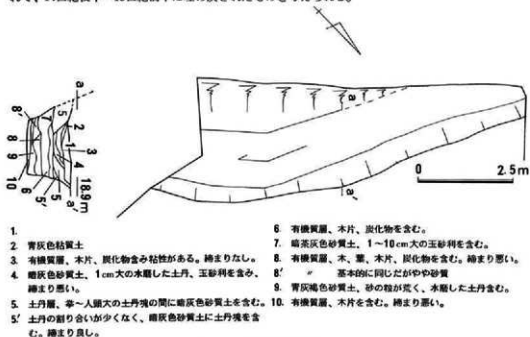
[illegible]

a
8
8
9
10
2
3
4
6
5
5'
18.9m
a'
a
a'
a'
0
2.5m

1.
2. 青灰色粘質土
3. 有機質層、木片、炭化物含み粘性がある。締まりなし。
4. 暗灰色砂質土、1cm大の木質した土丹、玉砂利を含み、締まり悪い。
5. 土丹層、拳～人頭大の土丹塊の間に暗灰色砂質土を含む。
5'. 土丹の割り合いが少なく、暗灰色砂質土に土丹塊を含む。締まり良し。
6. 有機質層、木片、炭化物を含む。
7. 暗茶灰色砂質土、1～10cm大の玉砂利を含む。
8. 有機質層、木片、葉、木片、炭化物砂を含む。締まり悪い。
8'. 〃 基本的に同じだがやや砂質
9. 青灰褐色砂質土、砂の粒が荒く、木質した土丹含む。
10. 有機質層、木片を含む。締まり悪い。